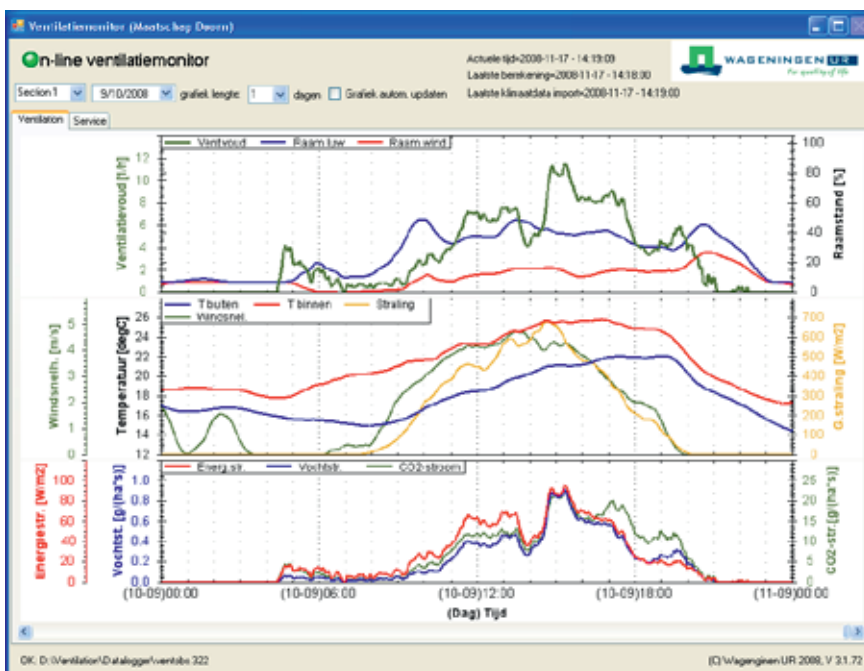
Ventilatiemonitor (Maatschap Doorn)

On-line ventilatiemonitor

Actuele tijd=2008-11-17 - 14:19:09
Laatste berekening=2008-11-17 - 14:18:00
Laatste klimaatdata import=2008-11-17 - 14:19:00

WAGENINGEN UR
For quality of life

Section 1 | 9/10/2008 | grafiek lengte: 1 | dagen | Grafiek autom. updaten

Ventilation | Service

Ventvoud | Raam lw | Raam wind

Ventilatievoud [1/h]
12 10 8 6 4 2 0

Raamstand [%]
100 80 60 40 20 0

T buiten | T binnen | Straling | Windsnel.

Windsnelh. [m/s]
5 4 3 2 1 0

Temperatuur [degC]
26 24 22 20 18 16 14 12

G. straling [W/m2]
700 600 500 400 300 200 100 0

Energ.str. | Vochtstr. | CO2-stroom

Energiestr. [W/m2]
100 80 60 40 20 0

Vochtst. [g/(ha*s)]
1.0 0.8 0.6 0.4 0.2 0.0

CO2-str. [g/(ha*s)]
25 20 15 10 5 0

(10-09)00:00 (10-09)06:00 (10-09)12:00 (10-09)18:00 (11-09)00:00

(Dag) Tijd

OK: D:\Ventilation\Datalogger\ventobs 322

(C) Wageningen UR 2008, V 3.1.7